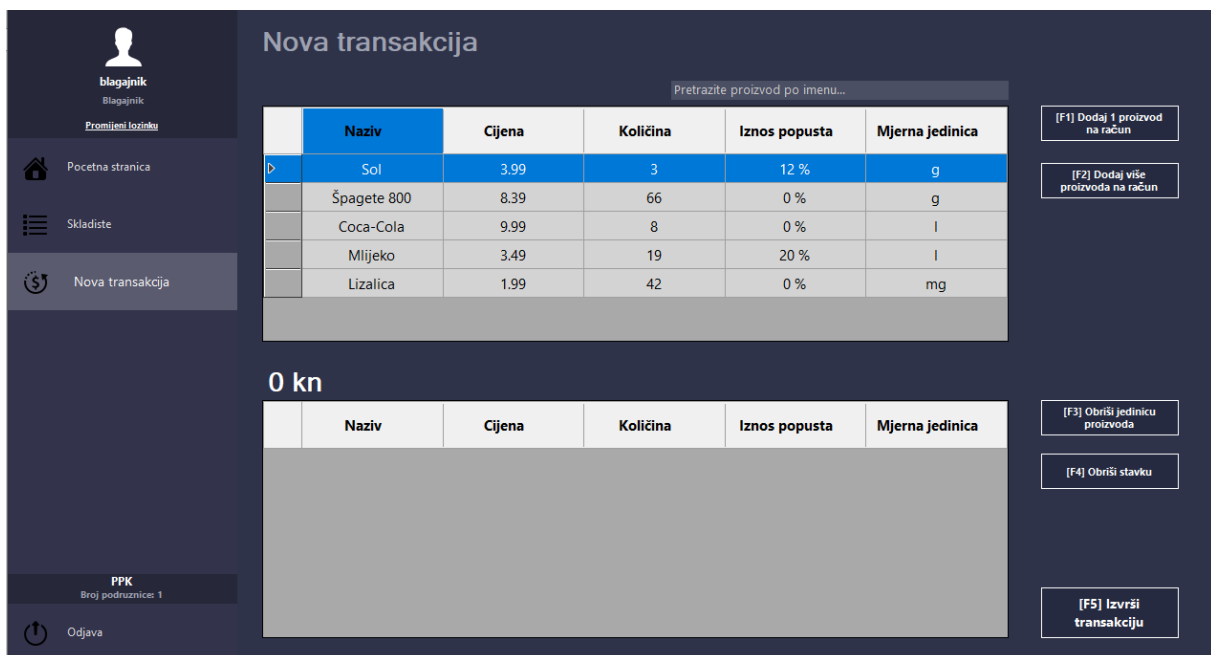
blagajnik
Blagajnik
Promijeni lozinku

Pocetna stranica

Skladiste

Nova transakcija

PPK
Broj podruznice: 1

Odjava

Nova transakcija

Pretrazite proizvod po imenu...

| | Naziv | Cijena | Količina | Iznos popusta | Mjerna jedinica |
|---|---|---|---|---|---|
| | Sol | 3.99 | 3 | 12 % | g |
| | Špagete 800 | 8.39 | 66 | 0 % | g |
| | Coca-Cola | 9.99 | 8 | 0 % | l |
| | Mlijeko | 3.49 | 19 | 20 % | l |
| | Lizalica | 1.99 | 42 | 0 % | mg |

0 kn

| | Naziv | Cijena | Količina | Iznos popusta | Mjerna jedinica |
|---|---|---|---|---|---|

[F1] Dodaj 1 proizvod na račun

[F2] Dodaj više proizvoda na račun

[F3] Obriši jedinicu proizvoda

[F4] Obriši stavku

[F5] Izvrši transakciju